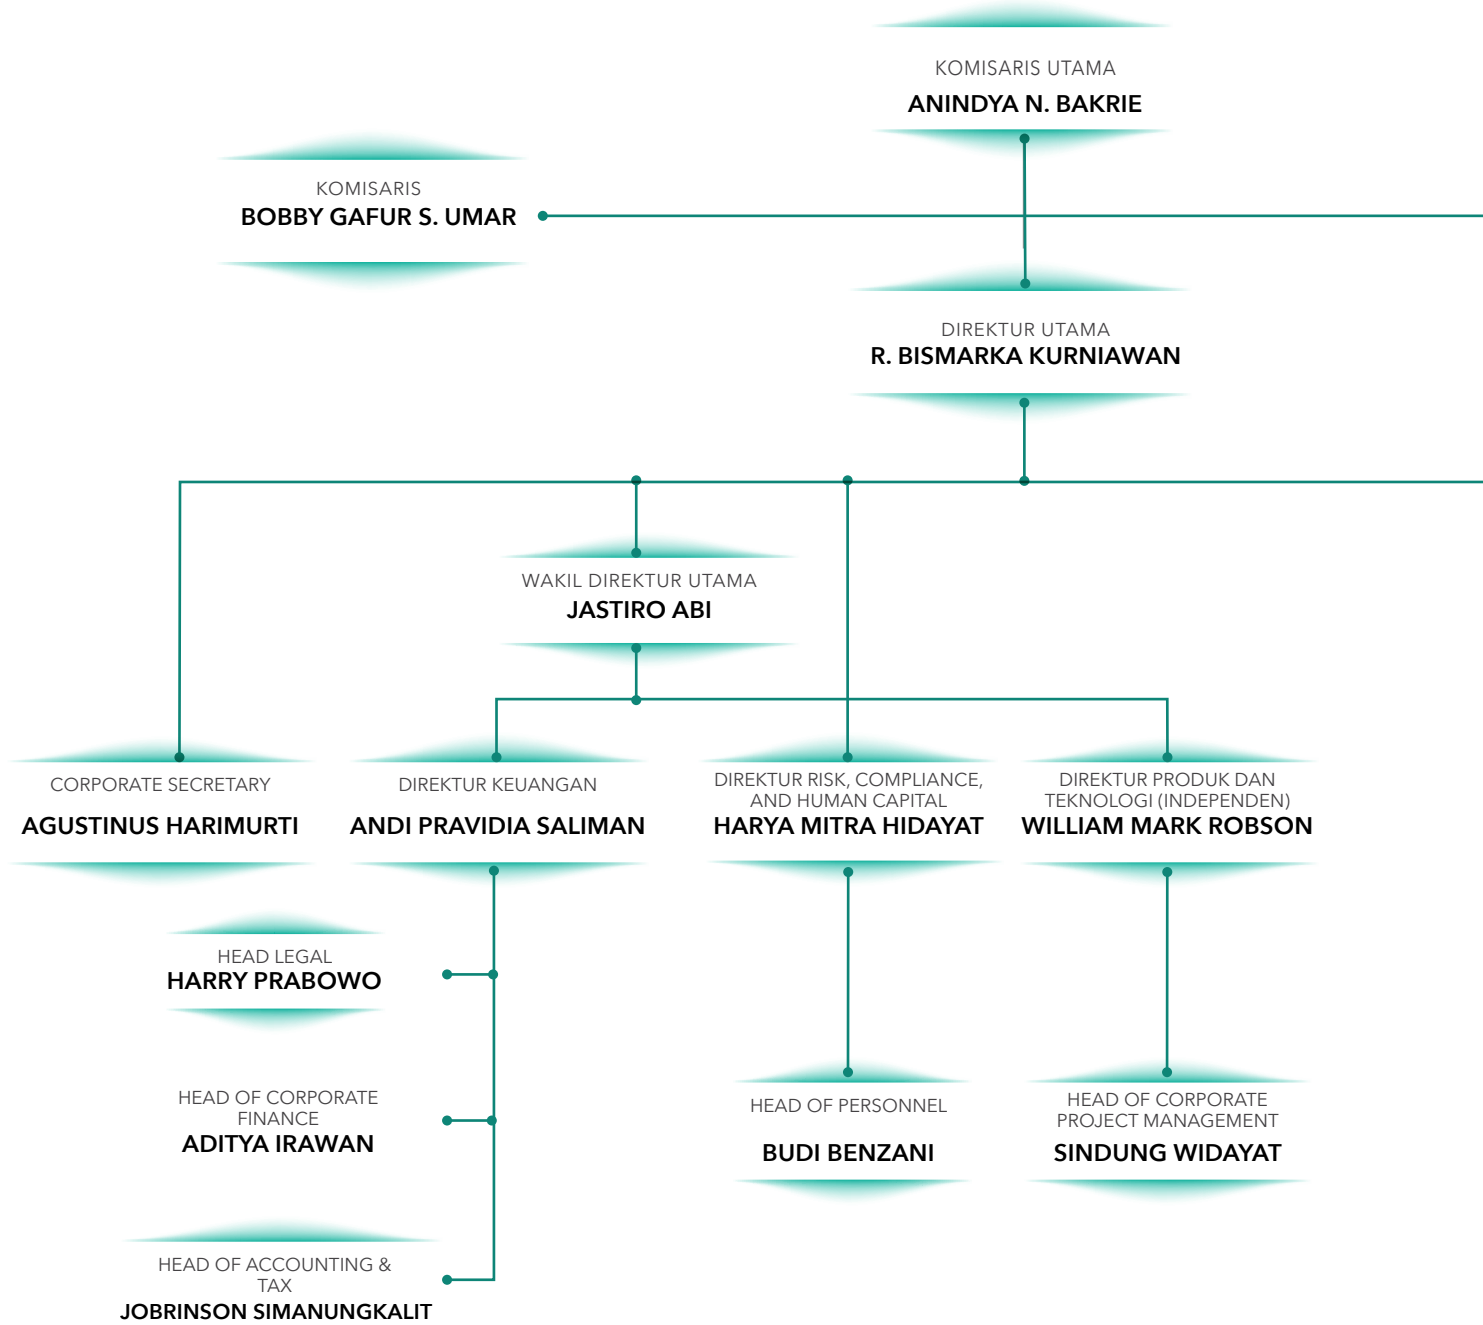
KOMISARIS UTAMA
ANINDYA N. BAKRIE

KOMISARIS
BOBBY GAFUR S. UMAR

DIREKTUR UTAMA
R. BISMARKA KURNIAWAN

WAKIL DIREKTUR UTAMA
JASTIRO ABI

CORPORATE SECRETARY
AGUSTINUS HARIMURTI

DIREKTUR KEUANGAN
ANDI PRAVIDIA SALIMAN

DIREKTUR RISK, COMPLIANCE, AND HUMAN CAPITAL
HARYA MITRA HIDAYAT

DIREKTUR PRODUK DAN TEKNOLOGI (INDEPENDEN)
WILLIAM MARK ROBSON

HEAD LEGAL
HARRY PRABOWO

HEAD OF CORPORATE FINANCE
ADITYA IRAWAN

HEAD OF PERSONNEL
BUDI BENZANI

HEAD OF CORPORATE PROJECT MANAGEMENT
SINDUNG WIDAYAT

HEAD OF ACCOUNTING & TAX
JOBRINSON SIMANUNGKALIT